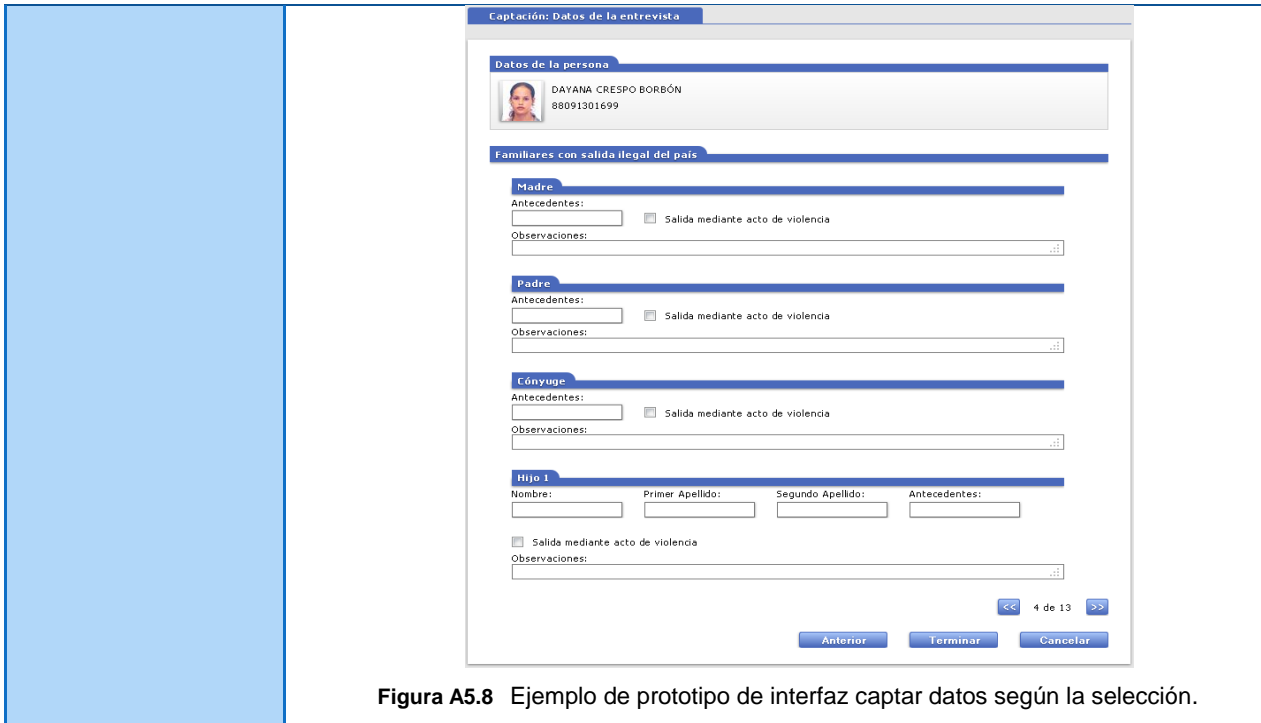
Captación: Datos de la entrevista

Datos de la persona

DAYANA CRESPO BORBÓN
88091301699

Familiares con salida ilegal del país

Madre
Antecedentes:
Salida mediante acto de violencia
Observaciones:

Padre
Antecedentes:
Salida mediante acto de violencia
Observaciones:

Cónyuge
Antecedentes:
Salida mediante acto de violencia
Observaciones:

Hijo 1
Nombre: Primer Apellido: Segundo Apellido: Antecedentes:
Salida mediante acto de violencia
Observaciones:

<< 4 de 13 >>

Anterior Terminar Cancelar

**Figura A5.8** Ejemplo de prototipo de interfaz captar datos según la selección.